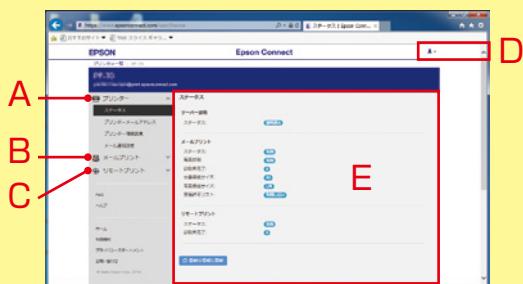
A
B
C
D
E

EPSON
Epson Connect

プリンター
ステータス
プリンターメールアドレス
プリンター情報変更
メール通知設定
メールプリント
リモートプリント

FAQ
ヘルプ

ステータス
サーバー接続
ステータス
メールプリント
ステータス
受信拒否
送信者限定
容量制限サイズ
添付画像サイズ
リモートプリント
ステータス